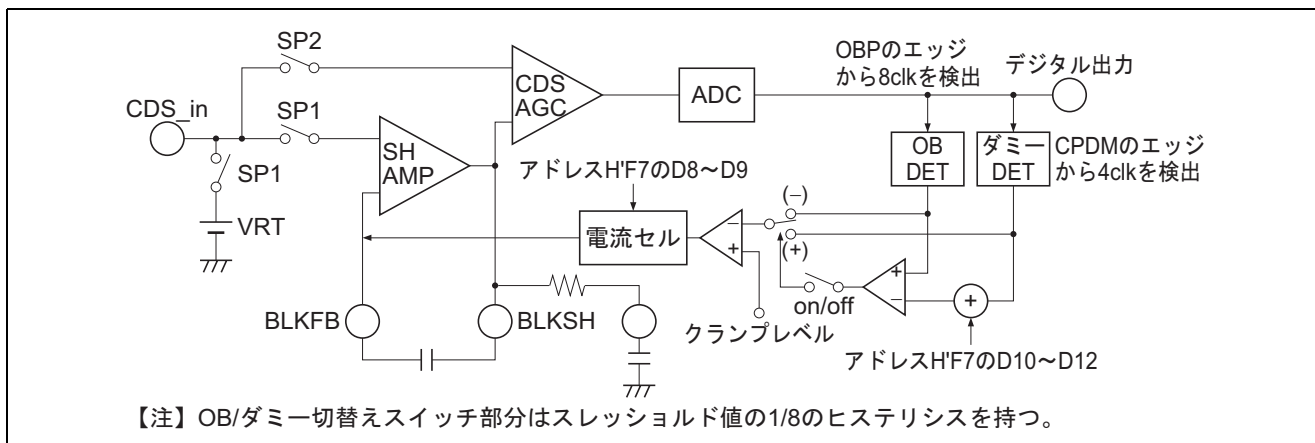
SP2
CDS AGC
ADC
OBPのエッジから8clkを検出
デジタル出力
CDS_in
SP1
SH AMP
OB DET
ダミー DET
CPDMのエッジから4clkを検出
SP1
アドレスH'F7のD8～D9
(–)
VRT
電流セル
–
+
(+)
+
–
+
on/off
BLKFB
BLKSH
クランプレベル
アドレスH'F7のD10～D12
【注】OB/ダミー切替えスイッチ部分はスレッショルド値の1/8のヒステリシスを持つ。